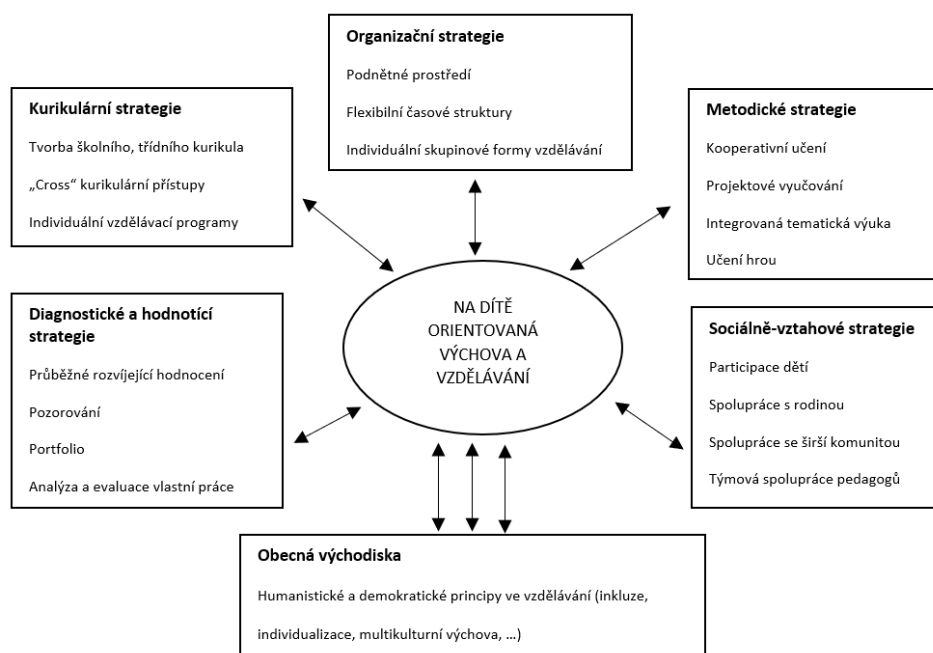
**Organizační strategie**

Podnětné prostředí

Flexibilní časové struktury

Individuální skupinové formy vzdělávání

**Kurikulární strategie**

Tvorba školního, třídního kurikula

„Cross" kurikulární přístupy

Individuální vzdělávací programy

**Metodické strategie**

Kooperativní učení

Projektové vyučování

Integrovaná tematická výuka

Učení hrou

NA DÍTĚ ORIENTOVANÁ VÝCHOVA A VZDĚLÁVÁNÍ

**Diagnostické a hodnotící strategie**

Průběžné rozvíjející hodnocení

Pozorování

Portfolio

Analýza a evaluace vlastní práce

**Sociálně-vztahové strategie**

Participace dětí

Spolupráce s rodinou

Spolupráce se širší komunitou

Týmová spolupráce pedagogů

**Obecná východiska**

Humanistické a demokratické principy ve vzdělávání (inkluze, individualizace, multikulturní výchova, …)